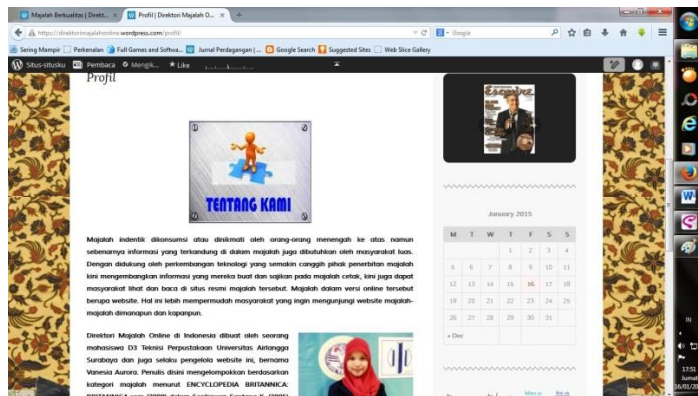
Majalah Berkualitas | Direkt... × Profil | Direktori Majalah O... × +

https://direktorimajalahonline.wordpress.com/profil/

Google

Sering Mampir Perkenalan Full Games and Softwa... Jurnal Perdagangan | ... Google Search Suggested Sites Web Slice Gallery

Situs-situsku Pembaca Mengik... Like

Profil

TENTANG KAMI

Majalah indentik dikonsumsi atau dinikmati oleh orang-orang menengah ke atas namun sebenarnya informasi yang terkandung di dalam majalah juga dibutuhkan oleh masyarakat luas. Dengan didukung oleh perkembangan teknologi yang semakin canggih pihak penerbitan majalah kini mengembangkan informasi yang mereka buat dan sajikan pada majalah cetak, kini juga dapat masyarakat lihat dan baca di situs resmi majalah tersebut. Majalah dalam versi online tersebut berupa website. Hal ini lebih mempermudah masyarakat yang ingin mengunjungi website majalah-majalah dimanapun dan kapanpun.

Direktori Majalah Online di Indonesia dibuat oleh seorang mahasiswa D3 Teknisi Perpustakaan Universitas Airlangga Surabaya dan juga selaku pengelola website ini, bernama Vanesia Aurora. Penulis disini mengelompokkan berdasarkan kategori majalah menurut ENCYCLOPEDIA BRITANNICA: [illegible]

January 2015

| M | T | W | T | F | S | S |
|---|---|---|---|---|---|---|
| | | | 1 | 2 | 3 | 4 |
| 5 | 6 | 7 | 8 | 9 | 10 | 11 |
| 12 | 13 | 14 | 15 | 16 | 17 | 18 |
| 19 | 20 | 21 | 22 | 23 | 24 | 25 |
| 26 | 27 | 28 | 29 | 30 | 31 | |

« Dec

IN
17:51
Jumat
16/01/20